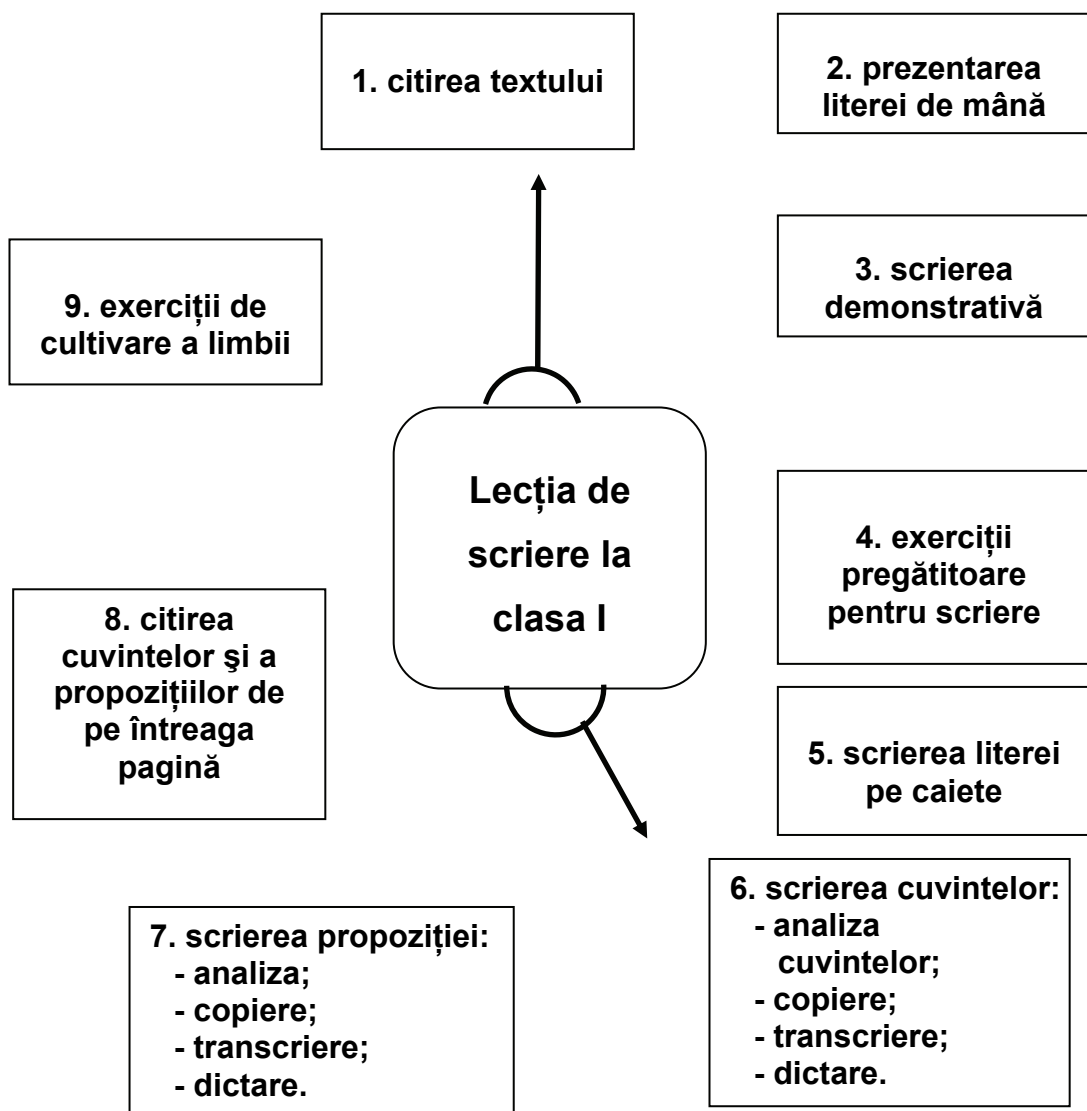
1. citirea textului

2. prezentarea literei de mână

9. exerciții de cultivare a limbii

3. scrierea demonstrativă

Lecția de scriere la clasa I

4. exerciții pregătitoare pentru scriere

8. citirea cuvintelor şi a propozițiilor de pe întreaga pagină

5. scrierea literei pe caiete

6. scrierea cuvintelor:
- analiza cuvintelor;
- copiere;
- transcriere;
- dictare.

7. scrierea propoziției:
- analiza;
- copiere;
- transcriere;
- dictare.